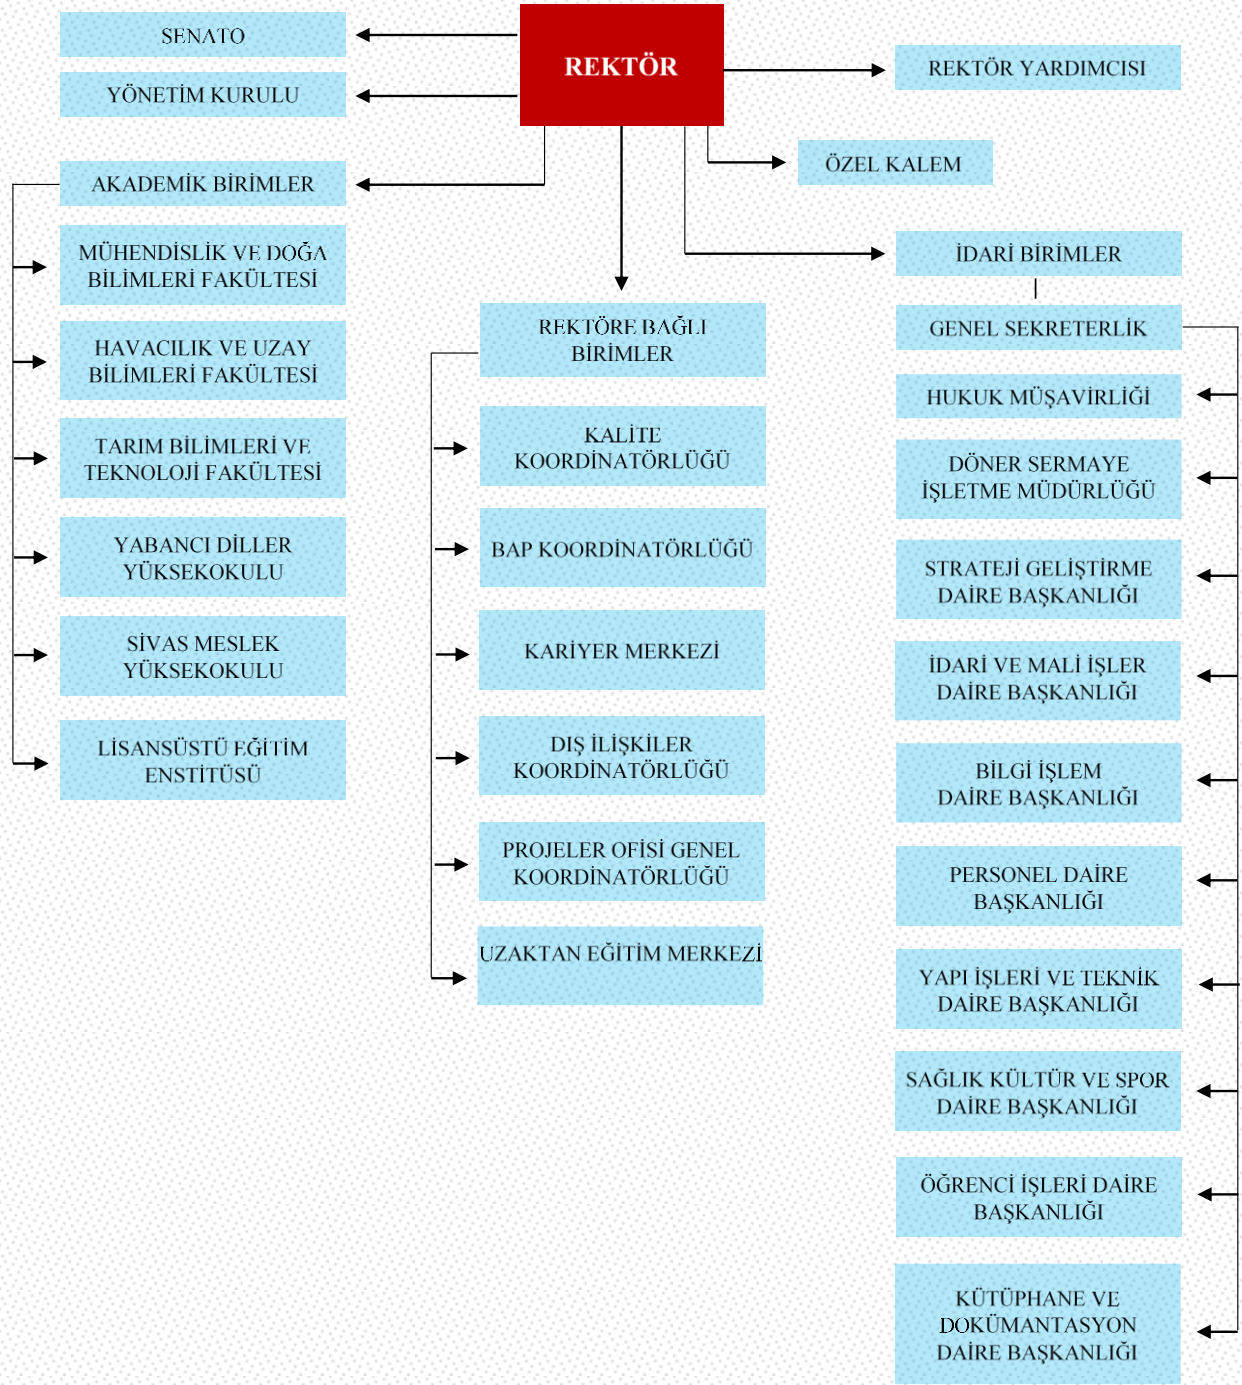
REKTÖR

SENATO

YÖNETİM KURULU

REKTÖR YARDIMCISI

ÖZEL KALEM

AKADEMİK BİRİMLER

MÜHENDİSLİK VE DOĞA BİLİMLERİ FAKÜLTESİ

HAVACILIK VE UZAY BİLİMLERİ FAKÜLTESİ

TARIM BİLİMLERİ VE TEKNOLOJİ FAKÜLTESİ

YABANCI DİLLER YÜKSEKOKULU

SİVAS MESLEK YÜKSEKOKULU

LİSANSÜSTÜ EĞİTİM ENSTİTÜSÜ

REKTÖRE BAĞLI BİRİMLER

KALİTE KOORDİNATÖRLÜĞÜ

BAP KOORDİNATÖRLÜĞÜ

KARİYER MERKEZİ

DIŞ İLİŞKİLER KOORDİNATÖRLÜĞÜ

PROJELER OFİSİ GENEL KOORDİNATÖRLÜĞÜ

UZAKTAN EĞİTİM MERKEZİ

İDARİ BİRİMLER

GENEL SEKRETERLİK

HUKUK MÜŞAVİRLİĞİ

DÖNER SERMAYE İŞLETME MÜDÜRLÜĞÜ

STRATEJİ GELİŞTİRME DAİRE BAŞKANLIĞI

İDARİ VE MALİ İŞLER DAİRE BAŞKANLIĞI

BİLGİ İŞLEM DAİRE BAŞKANLIĞI

PERSONEL DAİRE BAŞKANLIĞI

YAPI İŞLERİ VE TEKNİK DAİRE BAŞKANLIĞI

SAĞLIK KÜLTÜR VE SPOR DAİRE BAŞKANLIĞI

ÖĞRENCİ İŞLERİ DAİRE BAŞKANLIĞI

KÜTÜPHANE VE DOKÜMANTASYON DAİRE BAŞKANLIĞI